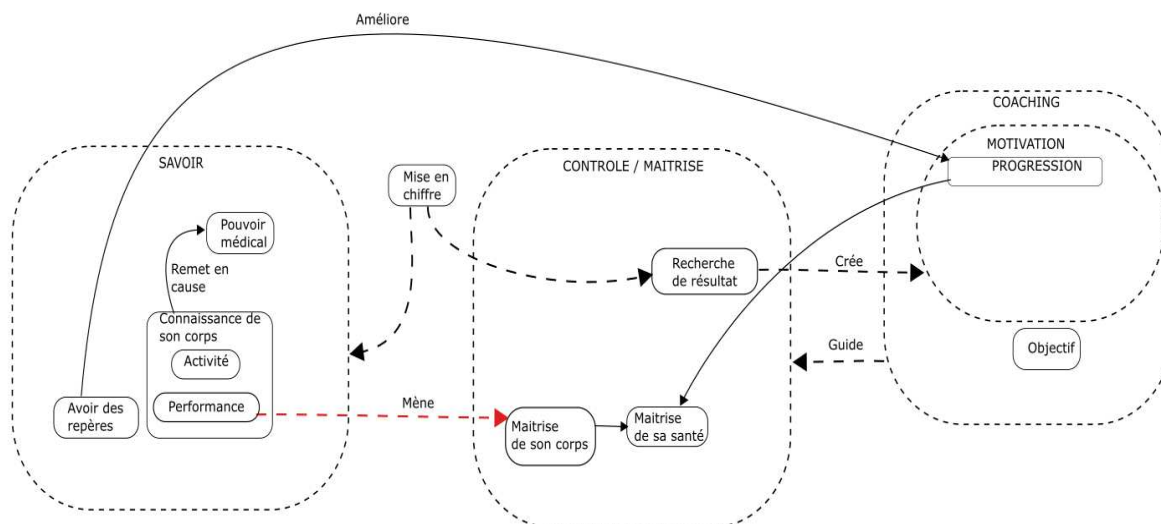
Améliore

COACHING

MOTIVATION

PROGRESSION

SAVOIR

Mise en chiffre

CONTROLE / MAITRISE

Pouvoir médical

Remet en cause

Recherche de résultat

Crée

Connaissance de son corps

Activité

Performance

Avoir des repères

Mène

Maitrise de son corps

Maitrise de sa santé

Guide

Objectif